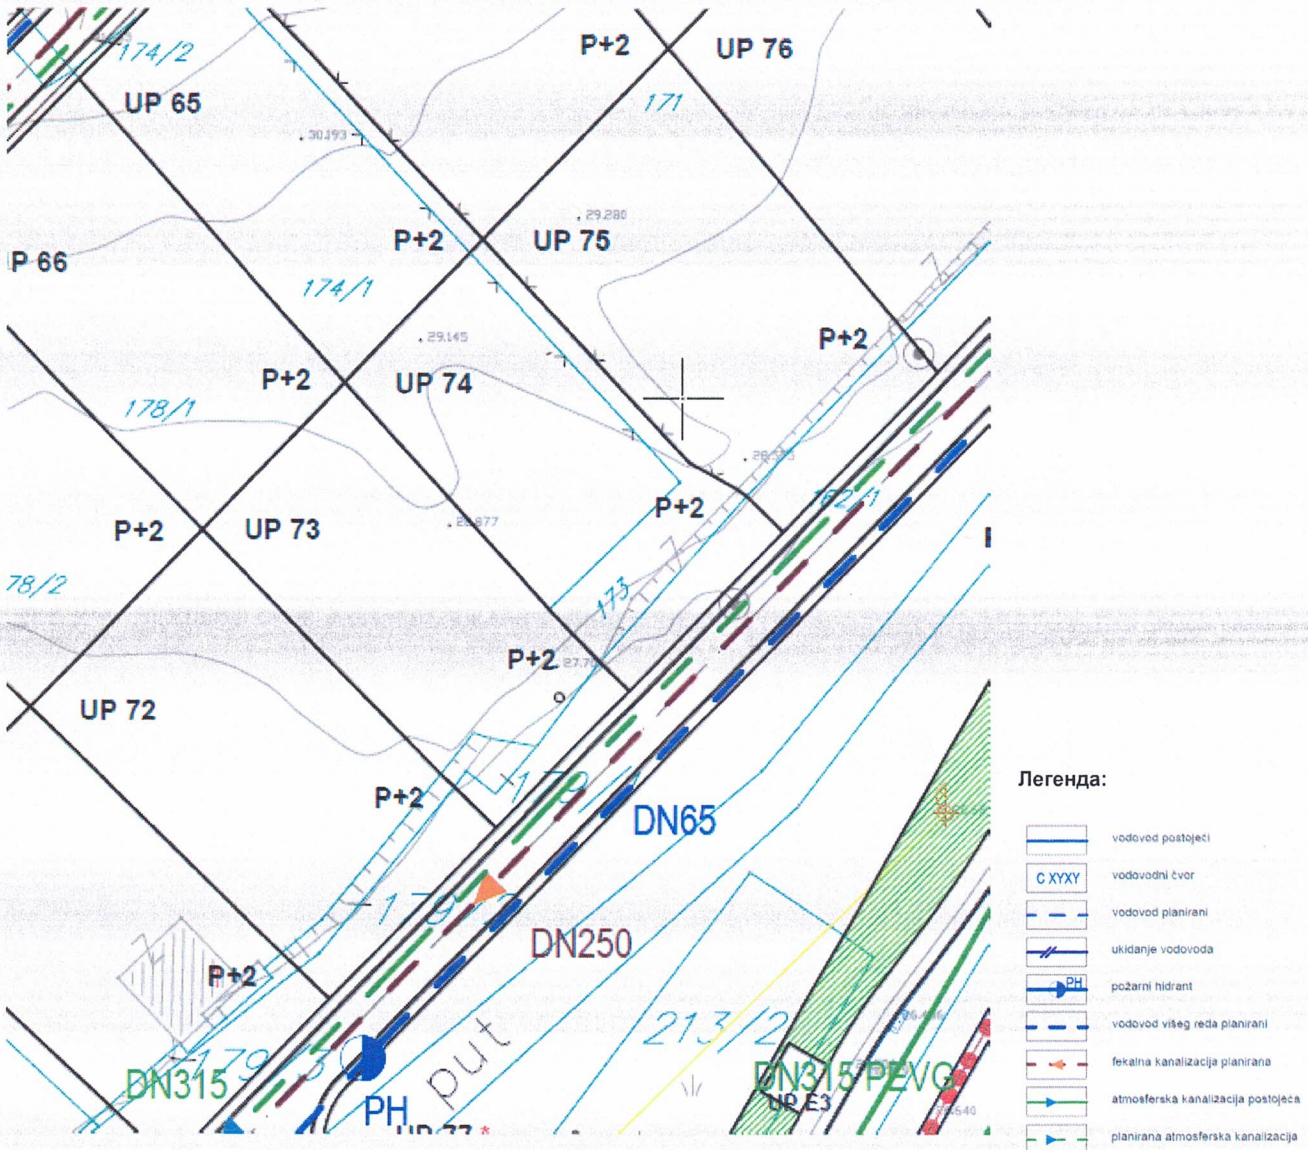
174/2
UP 65
P+2
UP 76
171
30.193
29.280
P 66
P+2
UP 75
174/1
29.145
P+2
UP 74
P+2
178/1
28.575
P+2
P+2
UP 73
28.877
182/1
78/2
173
P+2
27.7
UP 72
P+2
179
DN65
179
DN250
P+2
213/2
DN315
179
put
PH
UP 77
DN315 PEVG
UP E3
26.640

Легенда:
vodovod postojeći
C XYXY vodovodni čvor
vodovod planirani
ukidanje vodovoda
PH požarni hidrant
vodovod višeg reda planirani
fekalna kanalizacija planirana
atmosferska kanalizacija postojeća
planirana atmosferska kanalizacija